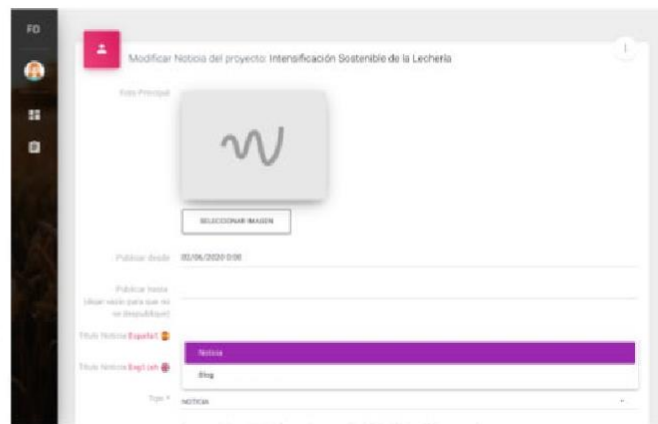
FD

Modificar Noticia del proyecto: Intensificación Sostenible de la Lechería

Foto Principal

SELECCIONAR IMAGEN

Publicar desde 05/06/2020 0:00

Publicar hasta (dejar vacío para que no se despublique)

Título Noticia Español

Título Noticia English

Noticia

Blog

Tipo * NOTICIA